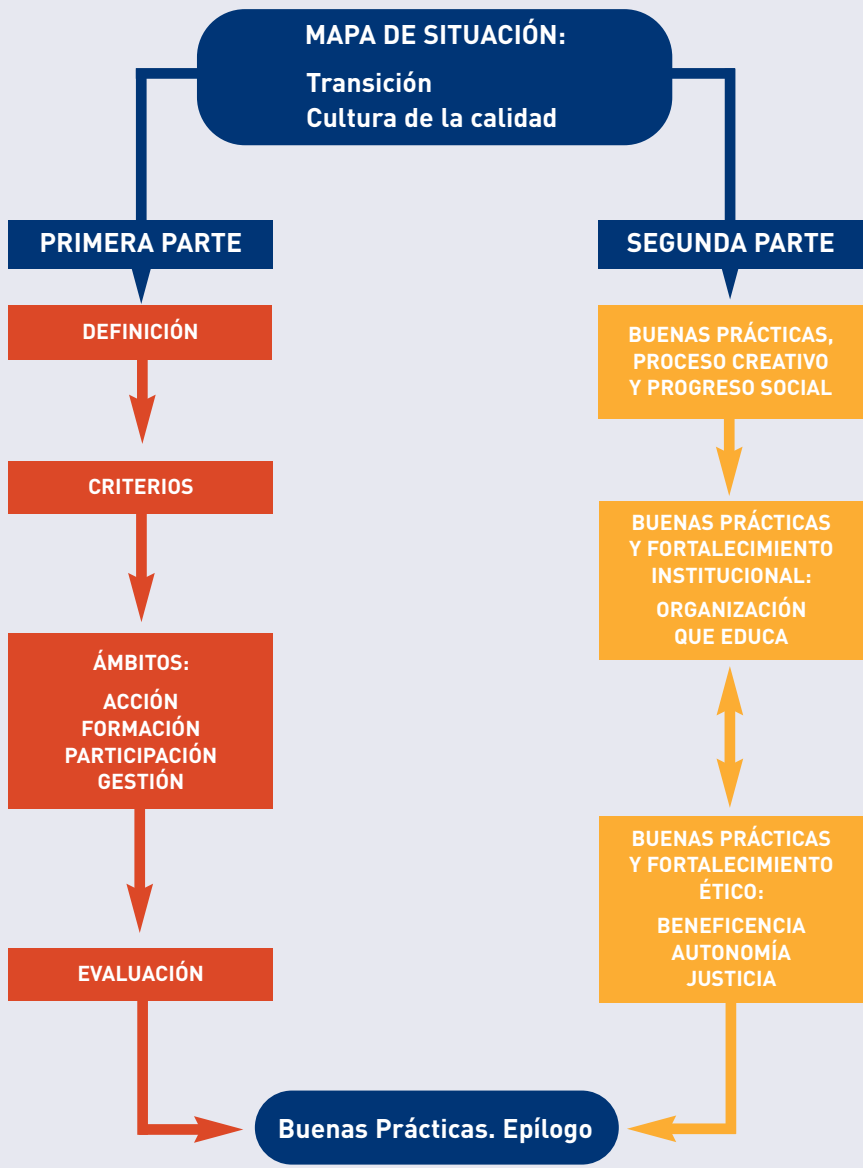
MAPA DE SITUACIÓN:

Transición
Cultura de la calidad

PRIMERA PARTE

DEFINICIÓN

CRITERIOS

ÁMBITOS:

ACCIÓN
FORMACIÓN
PARTICIPACIÓN
GESTIÓN

EVALUACIÓN

SEGUNDA PARTE

BUENAS PRÁCTICAS, PROCESO CREATIVO Y PROGRESO SOCIAL

BUENAS PRÁCTICAS Y FORTALECIMIENTO INSTITUCIONAL:

ORGANIZACIÓN QUE EDUCA

BUENAS PRÁCTICAS Y FORTALECIMIENTO ÉTICO:

BENEFICENCIA
AUTONOMÍA
JUSTICIA

Buenas Prácticas. Epílogo